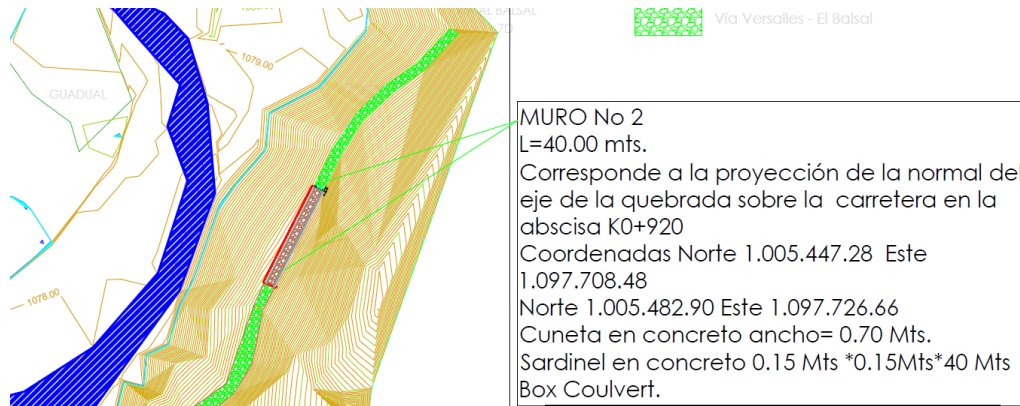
AL BALSAL

Vía Versalles - El Balsal

GUADUAL

1079.00

1078.00

MURO No 2
L=40.00 mts.
Corresponde a la proyección de la normal del eje de la quebrada sobre la carretera en la abscisa K0+920
Coordenadas Norte 1.005.447.28 Este 1.097.708.48
Norte 1.005.482.90 Este 1.097.726.66
Cuneta en concreto ancho= 0.70 Mts.
Sardinel en concreto 0.15 Mts *0.15Mts*40 Mts
Box Coulvert.